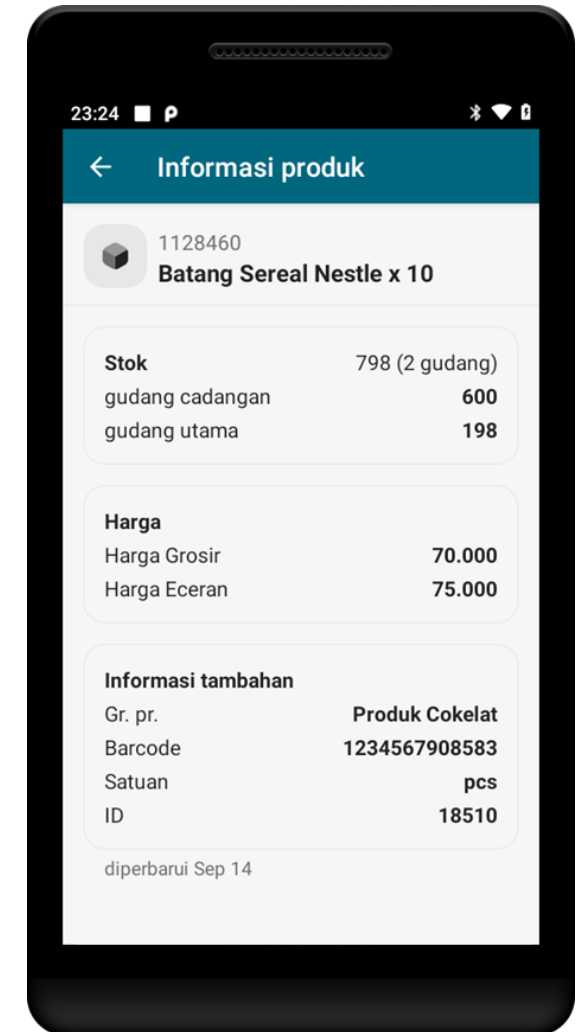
23:24

Informasi produk

1128460
Batang Sereal Nestle x 10

Stok 798 (2 gudang)
gudang cadangan 600
gudang utama 198

Harga
Harga Grosir 70.000
Harga Eceran 75.000

Informasi tambahan
Gr. pr. Produk Cokelat
Barcode 1234567908583
Satuan pcs
ID 18510

diperbarui Sep 14